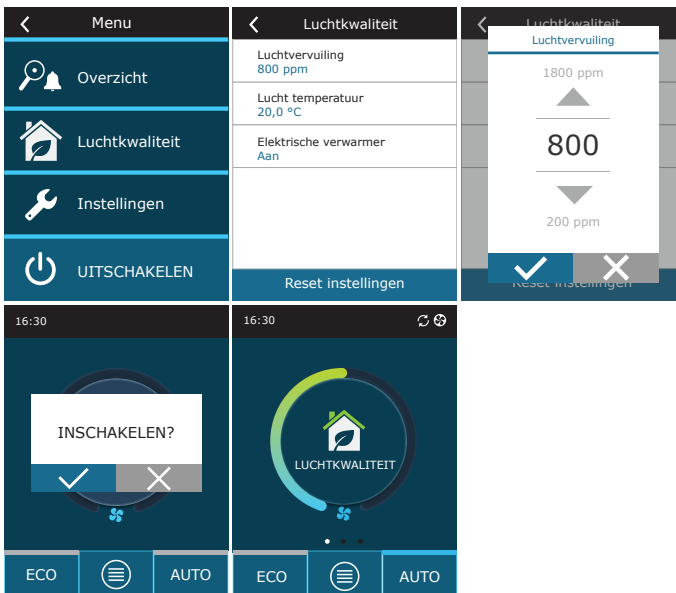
Menu

Overzicht

Luchtkwaliteit

Instellingen

UITSCHAKELEN

Luchtkwaliteit

Luchtvervuiling
800 ppm

Lucht temperatuur
20,0 °C

Elektrische verwarmer
Aan

Reset instellingen

Luchtkwaliteit

Luchtvervuiling

1800 ppm

800

200 ppm

Reset instellingen

16:30

INSCHAKELEN?

ECO

AUTO

16:30

LUCHTKWALITEIT

ECO

AUTO